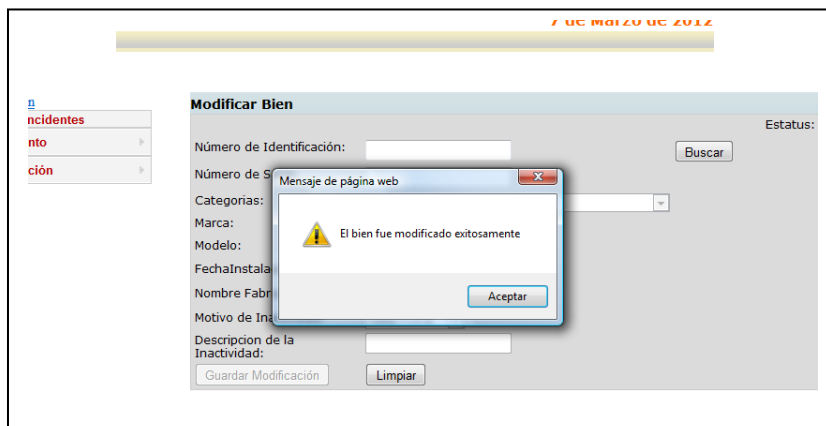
7 de Marzo de 2012

n
ncidentes
nto
ción

Modificar Bien

Estatus:

Número de Identificación:

Buscar

Número de S

Categorias:

Marca:

Modelo:

FechaInstala

Nombre Fabr

Motivo de Ina

Descripcion de la Inactividad:

Guardar Modificación

Limpiar

Mensaje de página web

El bien fue modificado exitosamente

Aceptar